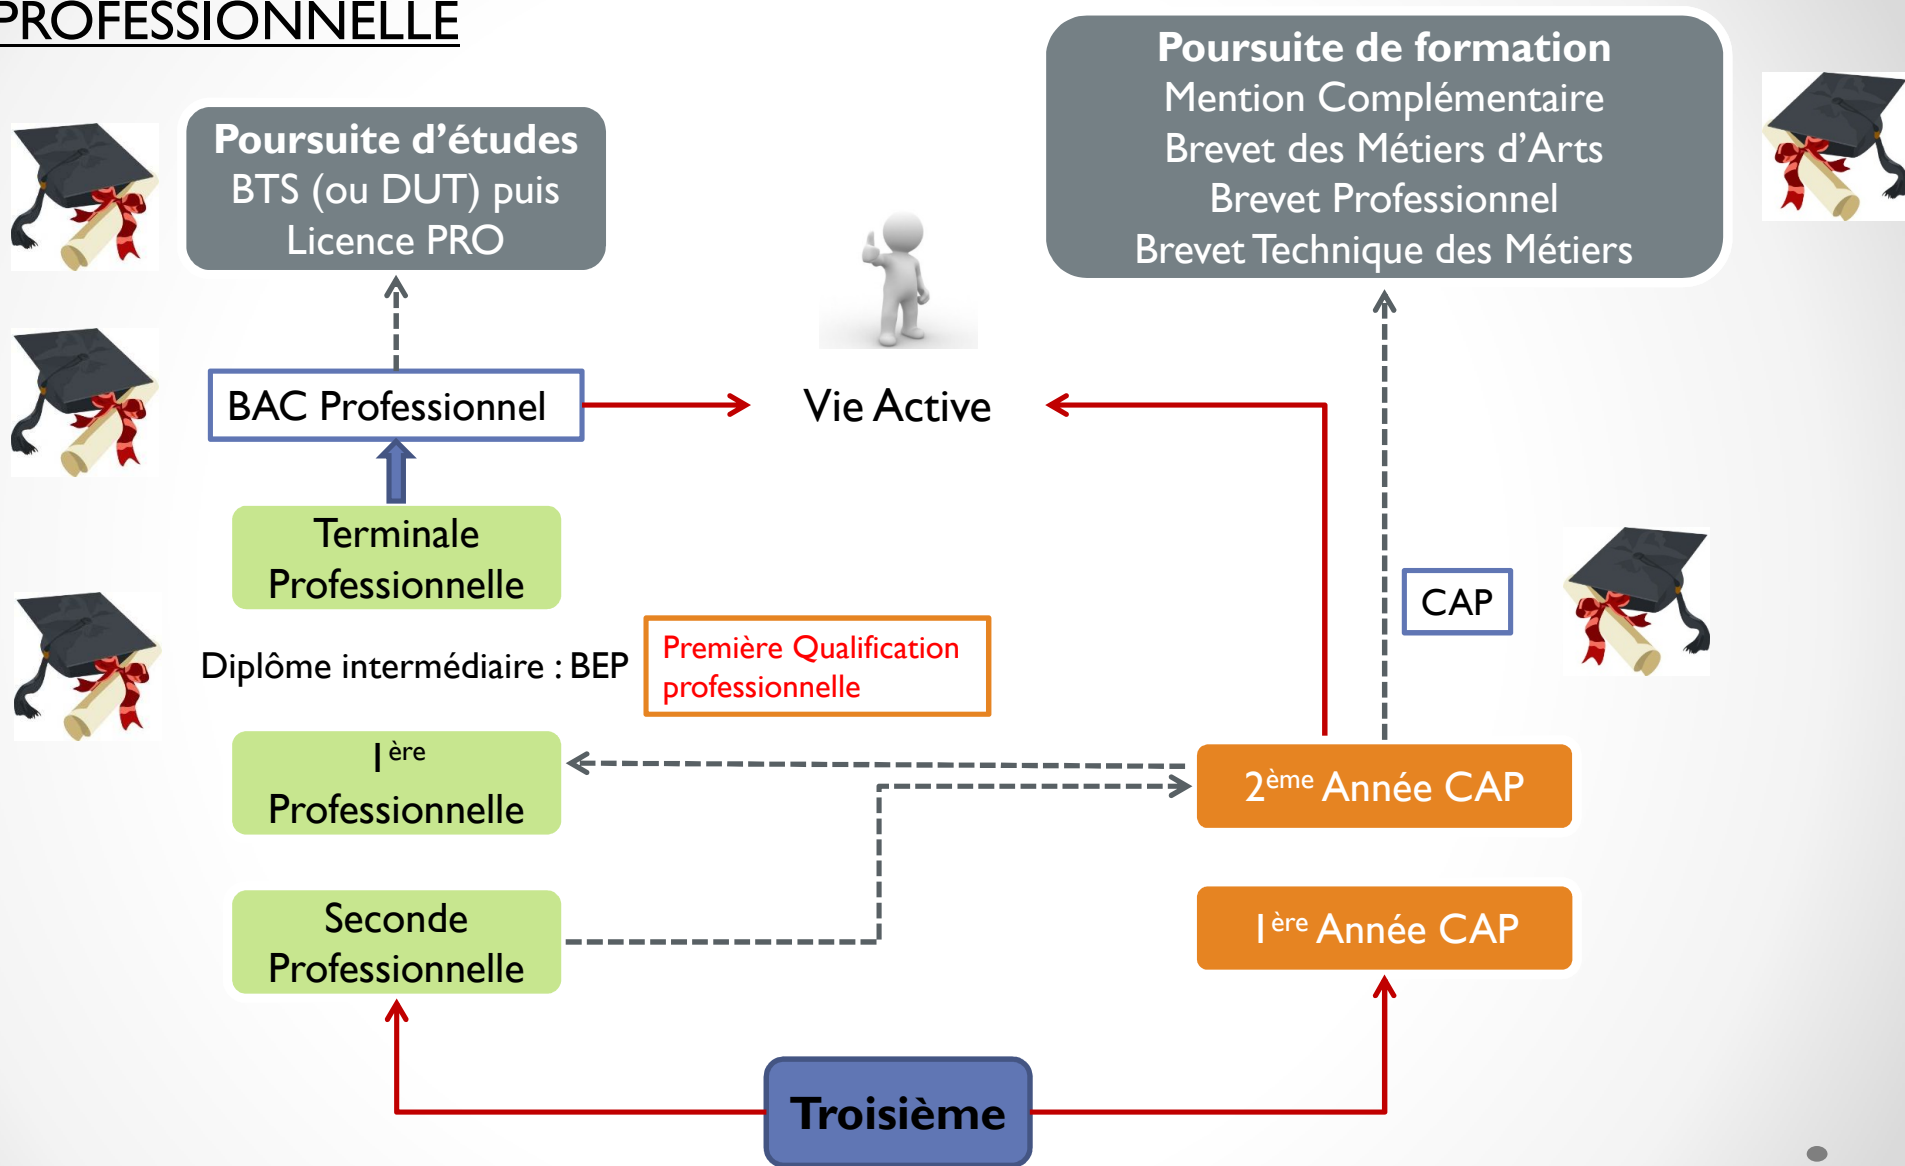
PROFESSIONNELLE

Poursuite d'études
BTS (ou DUT) puis
Licence PRO

Poursuite de formation
Mention Complémentaire
Brevet des Métiers d'Arts
Brevet Professionnel
Brevet Technique des Métiers

BAC Professionnel

Vie Active

Terminale Professionnelle

CAP

Diplôme intermédiaire : BEP

Première Qualification professionnelle

1 ère Professionnelle

$2^{ème}$ Année CAP

Seconde Professionnelle

1 ère Année CAP

Troisième